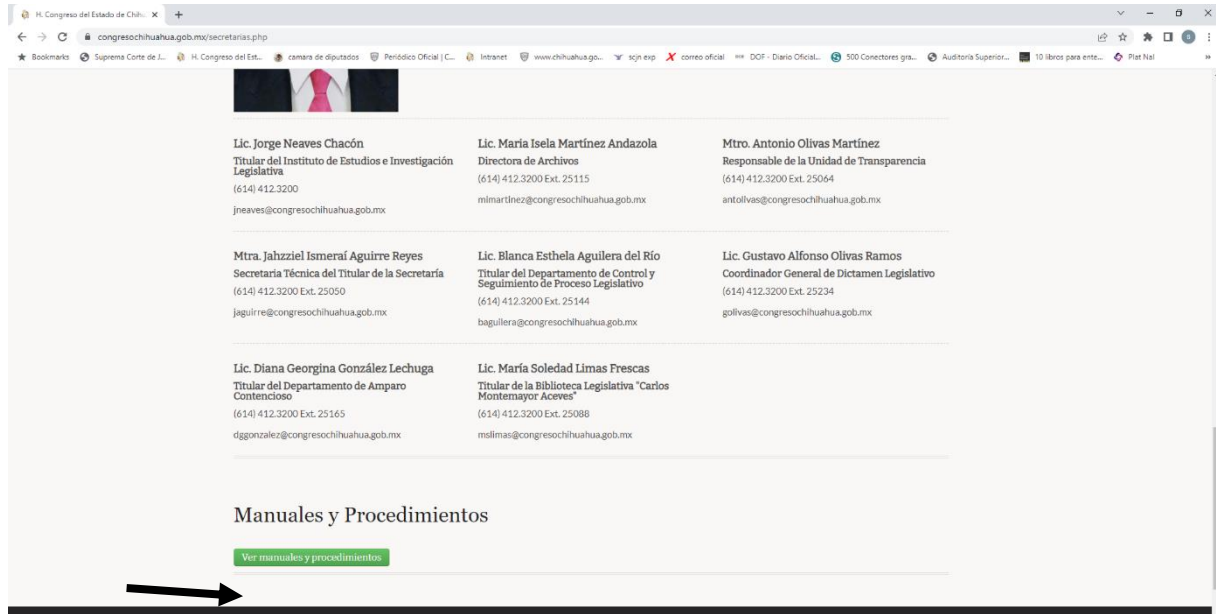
H. Congreso del Estado de Chih... ×

congresochihuahua.gob.mx/secretarias.php

Bookmarks Suprema Corte de J... H. Congreso del Est... camara de diputados Periódico Oficial | C... Intranet www.chihuahua.go... scjn exp correo oficial DOF - Diario Oficial... 500 Conectores gra... Auditoria Superior... 10 libros para ente... Plat Nal

Lic. Jorge Neaves Chacón
Titular del Instituto de Estudios e Investigación Legislativa
(614) 412.3200
jneaves@congresochihuahua.gob.mx

Lic. Maria Isela Martínez Andazola
Directora de Archivos
(614) 412.3200 Ext. 25115
mimartinez@congresochihuahua.gob.mx

Mtro. Antonio Olivas Martínez
Responsable de la Unidad de Transparencia
(614) 412.3200 Ext. 25064
antolivas@congresochihuahua.gob.mx

Mtra. Jahzziel Ismeraí Aguirre Reyes
Secretaria Técnica del Titular de la Secretaría
(614) 412.3200 Ext. 25050
jaguirre@congresochihuahua.gob.mx

Lic. Blanca Esthela Aguilera del Río
Titular del Departamento de Control y Seguimiento de Proceso Legislativo
(614) 412.3200 Ext. 25144
baguilera@congresochihuahua.gob.mx

Lic. Gustavo Alfonso Olivas Ramos
Coordinador General de Dictamen Legislativo
(614) 412.3200 Ext. 25234
golivas@congresochihuahua.gob.mx

Lic. Diana Georgina González Lechuga
Titular del Departamento de Amparo Contencioso
(614) 412.3200 Ext. 25165
dggonzalez@congresochihuahua.gob.mx

Lic. María Soledad Limas Frescas
Titular de la Biblioteca Legislativa "Carlos Montemayor Aceves"
(614) 412.3200 Ext. 25088
mslimas@congresochihuahua.gob.mx

Manuales y Procedimientos

Ver manuales y procedimientos